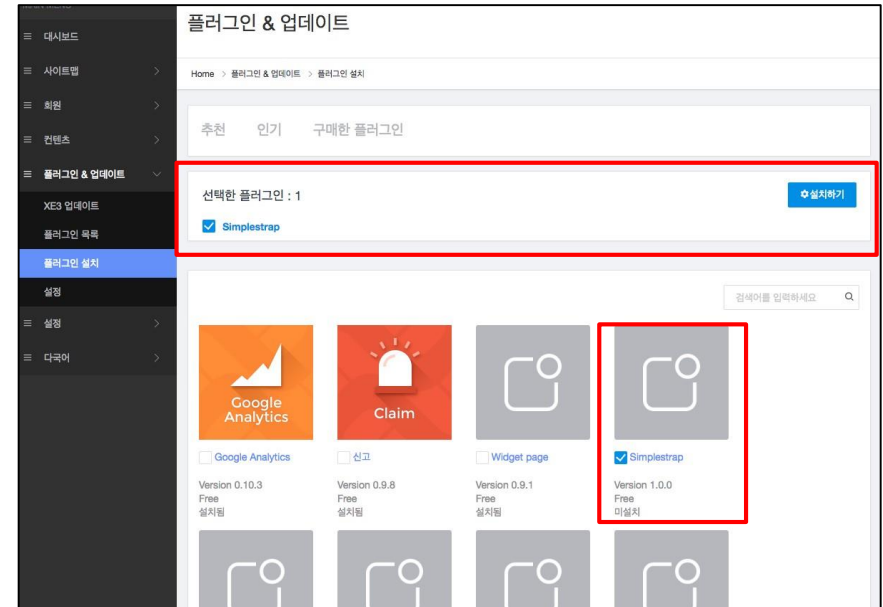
≡ 대시보드

≡ 사이트맵

≡ 회원

≡ 컨텐츠

≡ 플러그인 & 업데이트

XE3 업데이트

플러그인 목록

플러그인 설치

설정

≡ 설정

≡ 다국어

플러그인 & 업데이트

Home > 플러그인 & 업데이트 > 플러그인 설치

추천 인기 구매한 플러그인

선택한 플러그인 : 1

설치하기

Simplestrap

검색어를 입력하세요

Google Analytics

Claim

Google Analytics
Version 0.10.3
Free
설치됨

신고
Version 0.9.8
Free
설치됨

Widget page
Version 0.9.1
Free
설치됨

Simplestrap
Version 1.0.0
Free
미설치